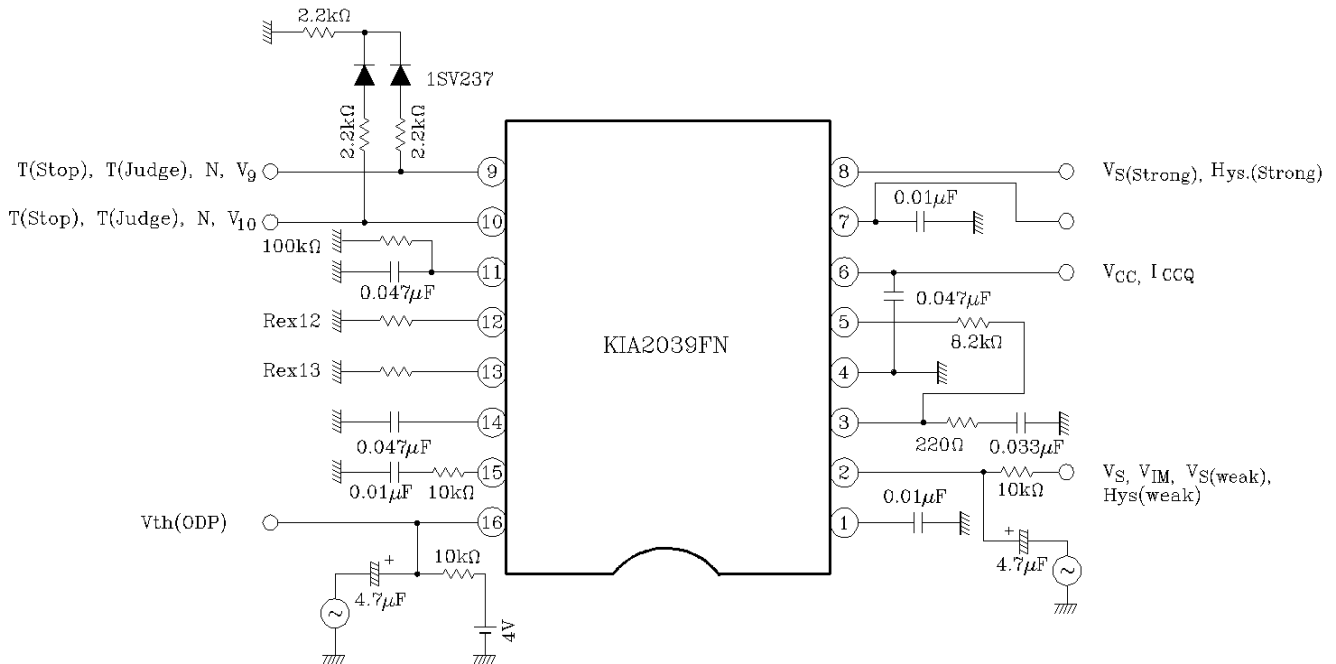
2.2kΩ

1SV237

2.2kΩ

2.2kΩ

T(Stop), T(Judge), N, $V_9$

T(Stop), T(Judge), N, $V_{10}$

100kΩ

0.047μF

Rex12

Rex13

0.047μF

0.01μF 10kΩ

Vth(ODP)

+

10kΩ

4.7μF

4V

9

10

11

12

13

14

15

16

KIA2039FN

8

7

6

5

4

3

2

1

$V_{S(Strong)}$, Hys.(Strong)

0.01μF

$V_{CC}$, $I_{CCQ}$

0.047μF

8.2kΩ

220Ω 0.033μF

$V_S$, $V_{IM}$, $V_{S(weak)}$, Hys(weak)

10kΩ

0.01μF

+

4.7μF